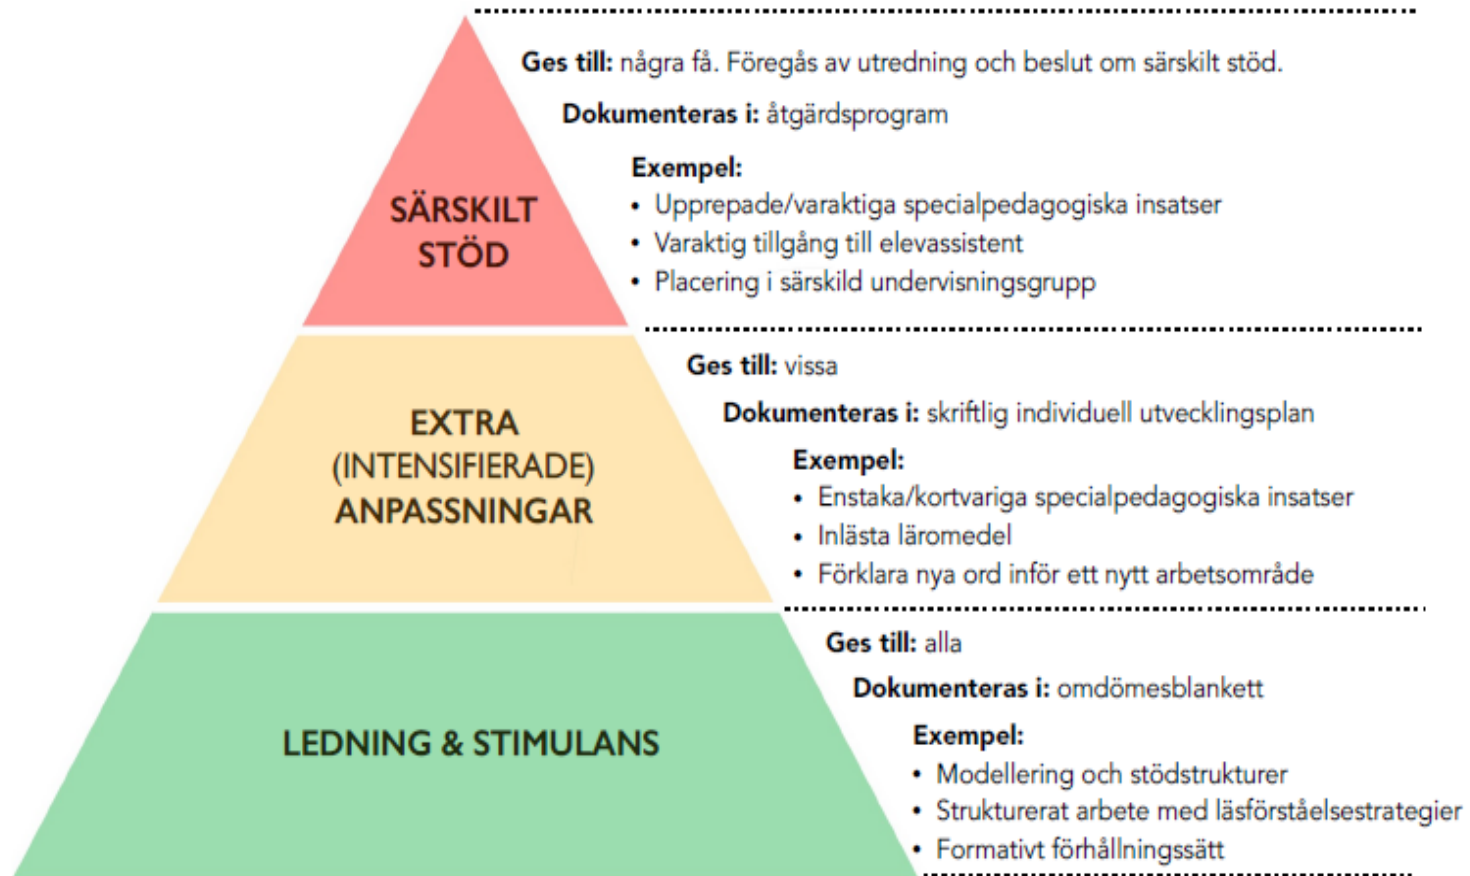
SÄRSKILT STÖD

Ges till: några få. Föregås av utredning och beslut om särskilt stöd.

Dokumenteras i: åtgärdsprogram

Exempel:
- Upprepade/varaktiga specialpedagogiska insatser
- Varaktig tillgång till elevassistent
- Placering i särskild undervisningsgrupp

EXTRA (INTENSIFIERADE) ANPASSNINGAR

Ges till: vissa

Dokumenteras i: skriftlig individuell utvecklingsplan

Exempel:
- Enstaka/kortvariga specialpedagogiska insatser
- Inlästa läromedel
- Förklara nya ord inför ett nytt arbetsområde

LEDNING & STIMULANS

Ges till: alla

Dokumenteras i: omdömesblankett

Exempel:
- Modellering och stödstrukturer
- Strukturerat arbete med läsförståelsestrategier
- Formativt förhållningssätt